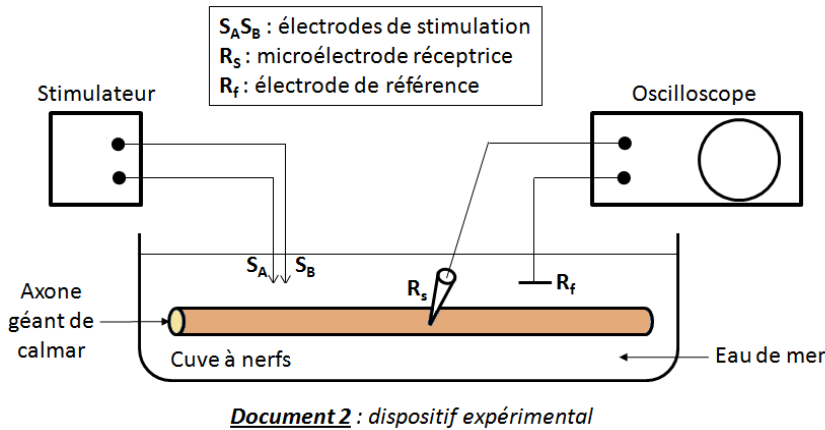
$S_AS_B$ : électrodes de stimulation
$R_S$ : microélectrode réceptrice
$R_f$ : électrode de référence

Stimulateur

Oscilloscope

$S_A$ $S_B$

$R_s$

$R_f$

Axone géant de calmar

Cuve à nerfs

Eau de mer

Document 2 : dispositif expérimental